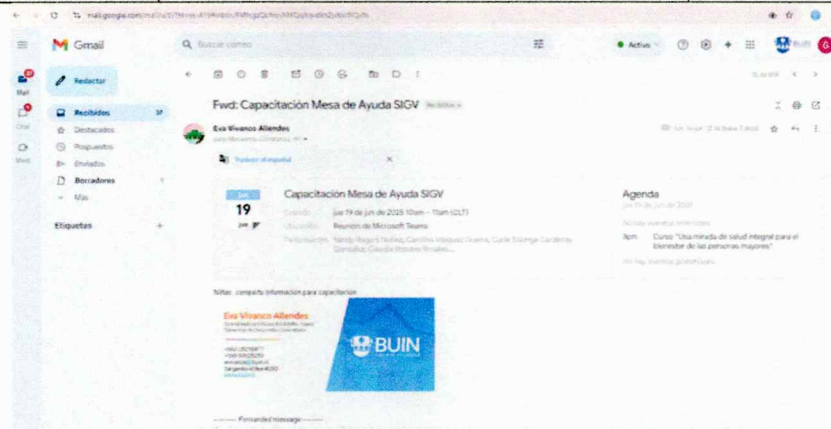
mail.google.com/mail/u/0/#inbox/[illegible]

Gmail

Buscar correo

Activo

Redactar

Recibidos 37
Destacados
Pospuestos
Enviados
Borradores
Más

Etiquetas +

Mail
Chat
Meet

Fwd: Capacitación Mesa de Ayuda SIGV Recibidos ×

Eva Vivanco Allendes
para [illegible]

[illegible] jun, 16 jun (2 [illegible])

Traducir al español ×

Capacitación Mesa de Ayuda SIGV
jue 19
Cuándo jue 19 de jun de 2025 10am – 11am (CLT)
Ubicación Reunión de Microsoft Teams
Participantes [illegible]

Agenda
jue 19 de jun de 2025
3pm Curso "Una mirada de salud integral para el bienestar de las personas mayores"

Niñas: comparto información para capacitación

Eva Vivanco Allendes
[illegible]

BUIN

---------- Forwarded message ---------